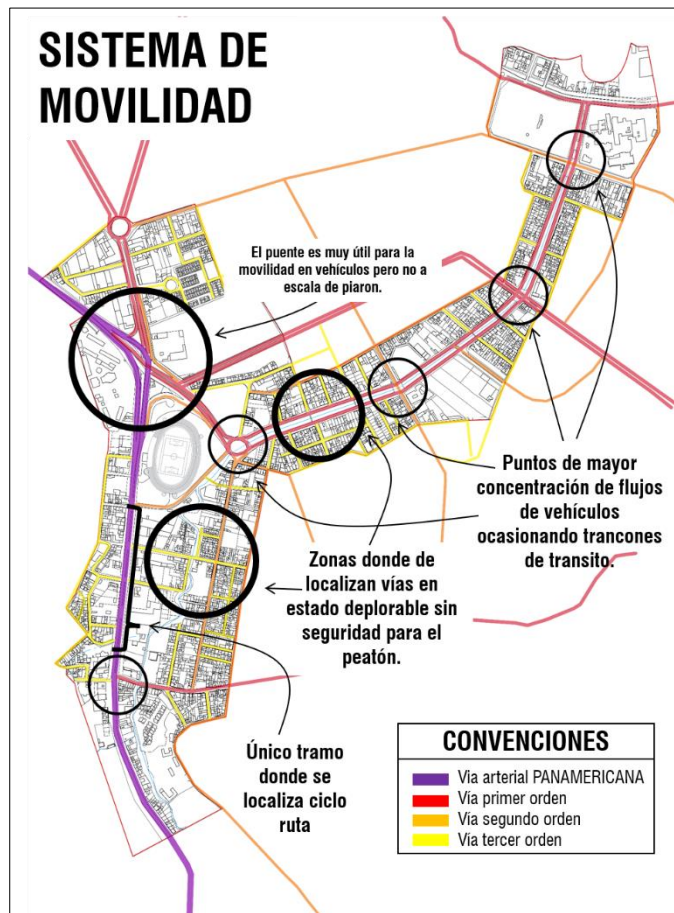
SISTEMA DE MOVILIDAD

El puente es muy útil para la movilidad en vehículos pero no a escala de piaron.

Puntos de mayor concentración de flujos de vehículos ocasionando trancones de transito.

Zonas donde de localizan vías en estado deplorable sin seguridad para el peatón.

Único tramo donde se localiza ciclo ruta

CONVENCIONES
Via arterial PANAMERICANA
Vía primer orden
Vía segundo orden
Vía tercer orden